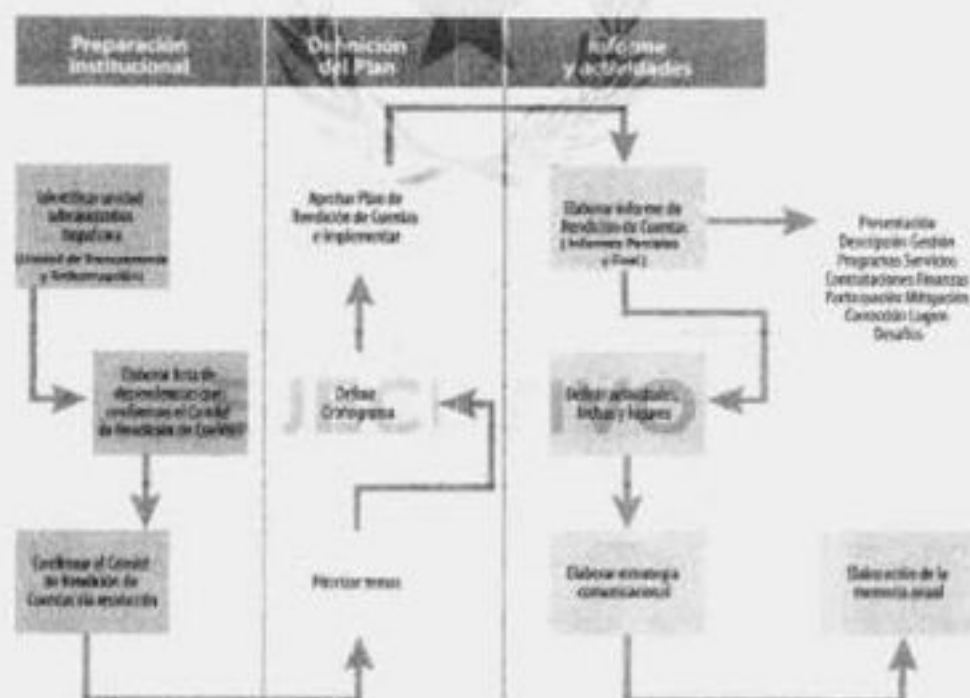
Preparación institucional

Definición del Plan

Informe y actividades

Identificar unidad administrativa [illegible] (Unidad de Transparencia y Anticorrupción)

Elaborar lista de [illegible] conforman el Comité de Rendición de Cuentas

Conformar el Comité de Rendición de Cuentas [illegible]

Aprobar Plan de Rendición de Cuentas e implementar

Definir Cronograma

Priorizar temas

Elaborar informe de Rendición de Cuentas (Informes Parciales y Final)

Presentación
Descripción Gestión
Programas Servicios
Contrataciones Finanzas
Participación Mitigación
Corrupción Logros
Desafíos

Definir actividades, fechas y lugares

Elaborar estrategia comunicacional

Elaboración de la memoria anual